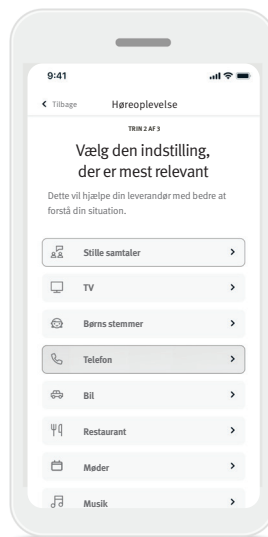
9:41

Tilbage

Høreoplevelse

TRIN 2 AF 3

Vælg den indstilling, der er mest relevant

Dette vil hjælpe din leverandør med bedre at forstå din situation.

Stille samtaler

TV

Børns stemmer

Telefon

Bil

Restaurant

Møder

Musik